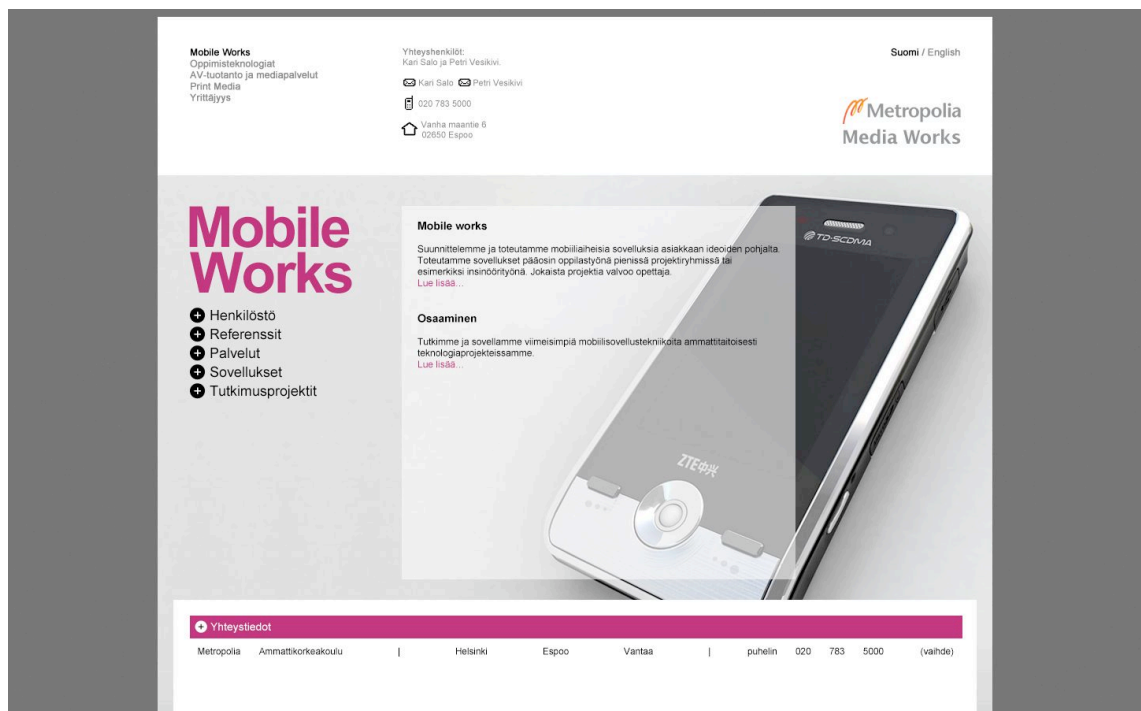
Mobile Works
Oppimisteknologiat
AV-tuotanto ja mediapalvelut
Print Media
Yrittäjyys

Yhteyshenkilöt:
Kari Salo ja Petri Vesikivi.

Kari Salo Petri Vesikivi

020 783 5000

Vanha maantie 6
02650 Espoo

Suomi / English

Metropolia
Media Works

Mobile Works

Henkilöstö
Referenssit
Palvelut
Sovellukset
Tutkimusprojektit

Mobile works

Suunnittelemme ja toteutamme mobiiliaiheisia sovelluksia asiakkaan ideoiden pohjalta. Toteutamme sovellukset pääosin oppilastyönä pienissä projektiryhmissä tai esimerkiksi insinöörityönä. Jokaista projektia valvoo opettaja.
Lue lisää...

Osaaminen

Tutkimme ja sovellamme viimeisimpiä mobiilisovellustekniikoita ammattitaitoisesti teknologiaprojekteissamme.
Lue lisää...

TD-SCDMA
ZTE中兴

Yhteystiedot

Metropolia Ammattikorkeakoulu | Helsinki Espoo Vantaa | puhelin 020 783 5000 (vaihde)